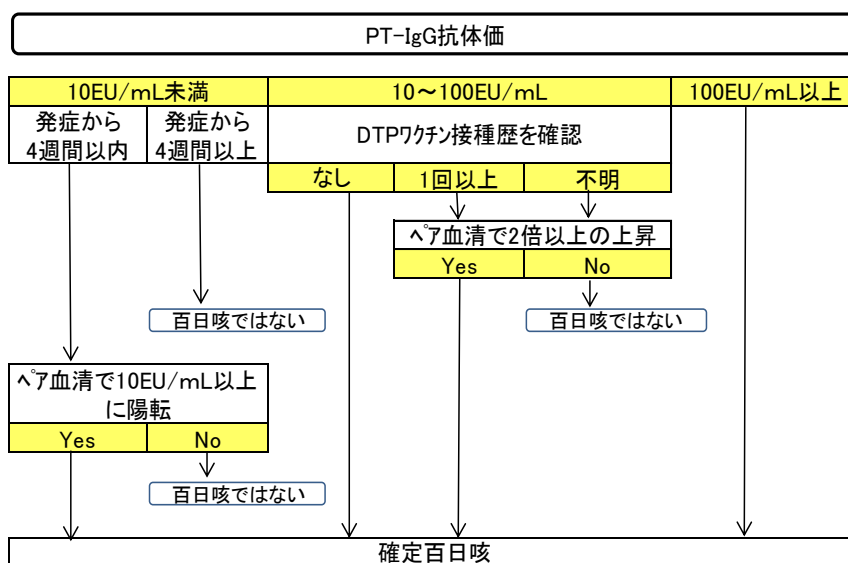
PT-IgG抗体価

10EU/mL未満

発症から4週間以内

発症から4週間以上

10〜100EU/mL

DTPﾜｸﾁﾝ接種歴を確認

なし

1回以上

不明

100EU/mL以上

ﾍﾟｱ血清で2倍以上の上昇

Yes

No

百日咳ではない

百日咳ではない

ﾍﾟｱ血清で10EU/mL以上に陽転

Yes

No

百日咳ではない

確定百日咳